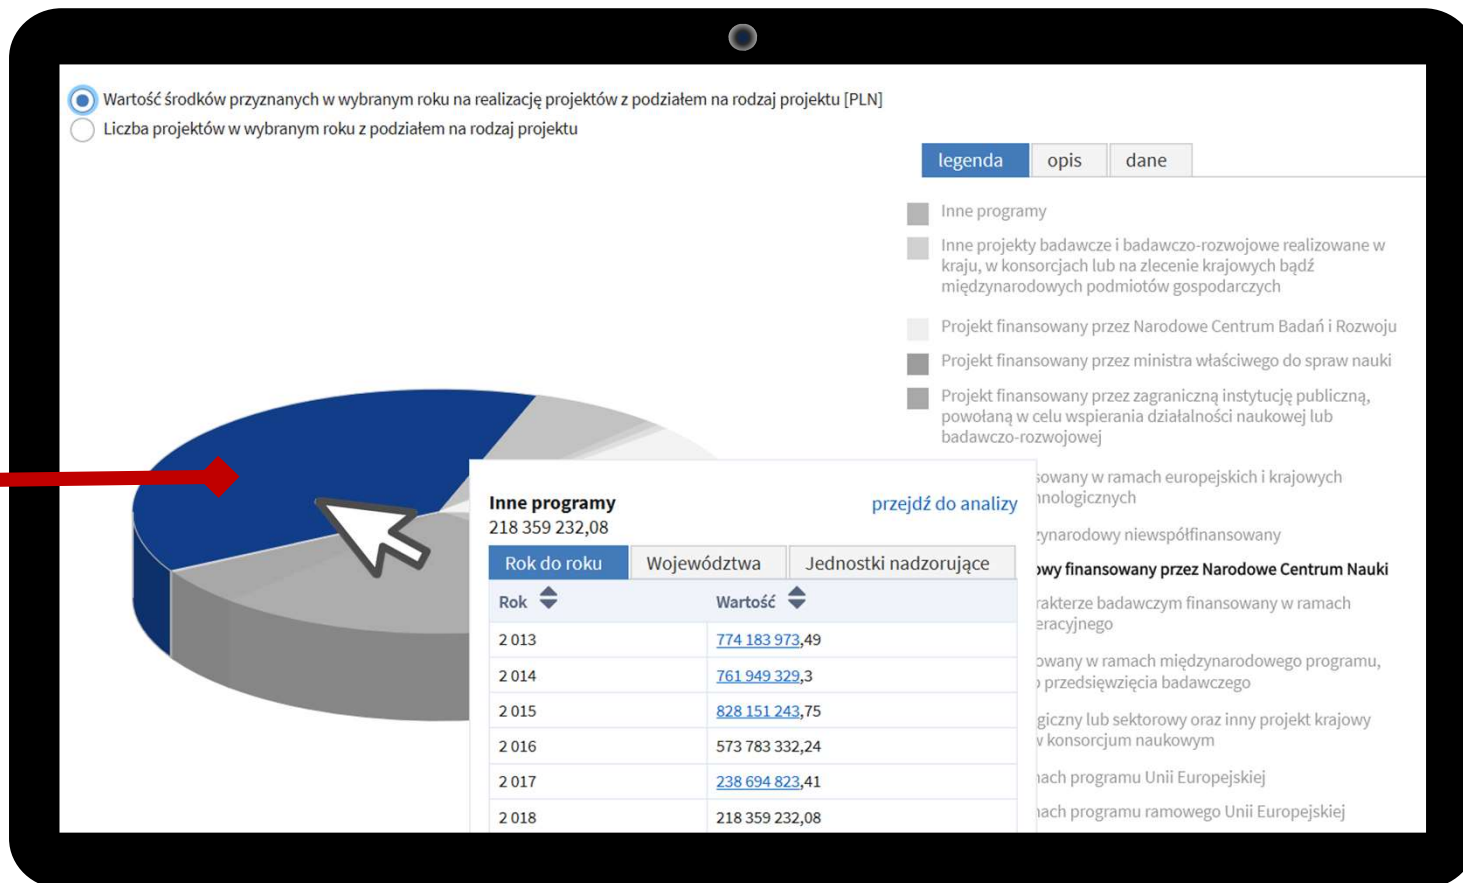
Wartość środków przyznanych w wybranym roku na realizację projektów z podziałem na rodzaj projektu [PLN]
Liczba projektów w wybranym roku z podziałem na rodzaj projektu

legenda opis dane

Inne programy
Inne projekty badawcze i badawczo-rozwojowe realizowane w kraju, w konsorcjach lub na zlecenie krajowych bądź międzynarodowych podmiotów gospodarczych
Projekt finansowany przez Narodowe Centrum Badań i Rozwoju
Projekt finansowany przez ministra właściwego do spraw nauki
Projekt finansowany przez zagraniczną instytucję publiczną, powołaną w celu wspierania działalności naukowej lub badawczo-rozwojowej
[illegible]owany w ramach europejskich i krajowych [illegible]nologicznych
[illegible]zynarodowy niewspółfinansowany
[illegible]wy finansowany przez Narodowe Centrum Nauki
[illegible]rakterze badawczym finansowany w ramach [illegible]eracyjnego
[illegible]owany w ramach międzynarodowego programu, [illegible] przedsięwzięcia badawczego
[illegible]giczny lub sektorowy oraz inny projekt krajowy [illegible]v konsorcjum naukowym
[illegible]ach programu Unii Europejskiej
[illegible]ach programu ramowego Unii Europejskiej

Inne programy
218 359 232,08
przejdź do analizy

Rok do roku Województwa Jednostki nadzorujące

| Rok | Wartość |
|---|---|
| 2 013 | 774 183 973,49 |
| 2 014 | 761 949 329,3 |
| 2 015 | 828 151 243,75 |
| 2 016 | 573 783 332,24 |
| 2 017 | 238 694 823,41 |
| 2 018 | 218 359 232,08 |